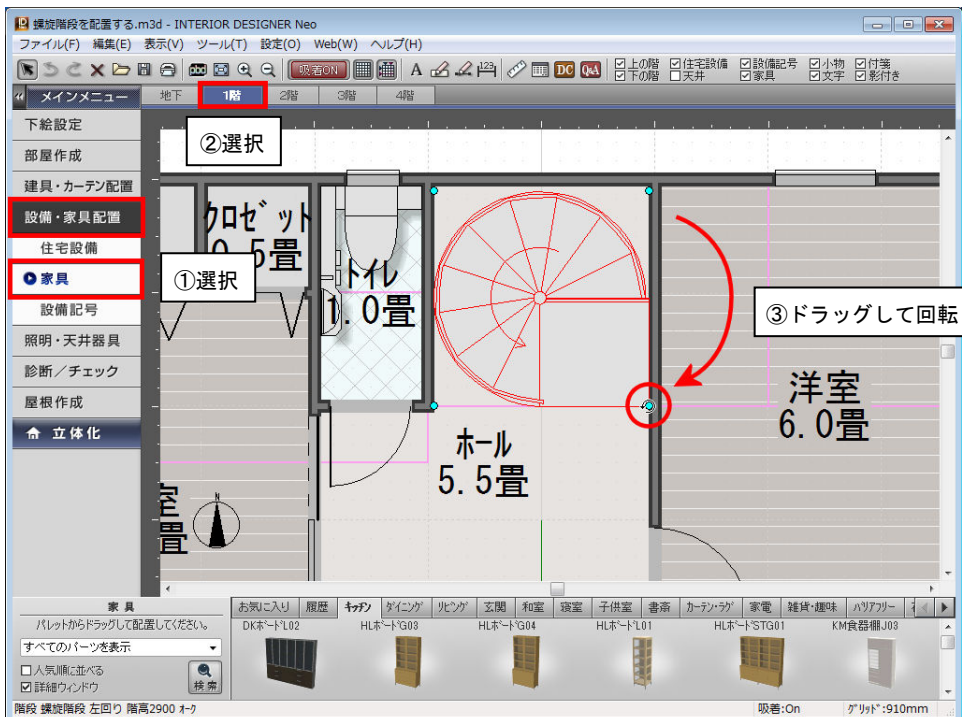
螺旋階段を配置する.m3d - INTERIOR DESIGNER Neo

ファイル(F) 編集(E) 表示(V) ツール(T) 設定(O) Web(W) ヘルプ(H)

吸着ON

☑上の階 ☑住宅設備 ☑設備記号 ☑小物 ☑付箋
☑下の階 ☐天井 ☑家具 ☑文字 ☑影付き

メインメニュー

地下 1階 2階 3階 4階

②選択

下絵設定
部屋作成
建具・カーテン配置
設備・家具配置
住宅設備
家具
設備記号
照明・天井器具
診断／チェック
屋根作成
立体化

①選択

クロゼット
0.5畳

トイレ
1.0畳

ホール
5.5畳

洋室
6.0畳

室
畳

N

③ドラッグして回転

家具
パレットからドラッグして配置してください。
すべてのパーツを表示
☐人気順に並べる
☑詳細ウィンドウ
検索

お気に入り 履歴 キッチン ダイニング リビング 玄関 和室 寝室 子供室 書斎 カーテン・ラグ 家電 雑貨・趣味 バリアフリー

DKボードL02 HLボードG03 HLボードG04 HLボードL01 HLボードSTG01 KM食器棚J03

階段 螺旋階段 左回り 階高2900 オーク 吸着:On グリッド:910mm